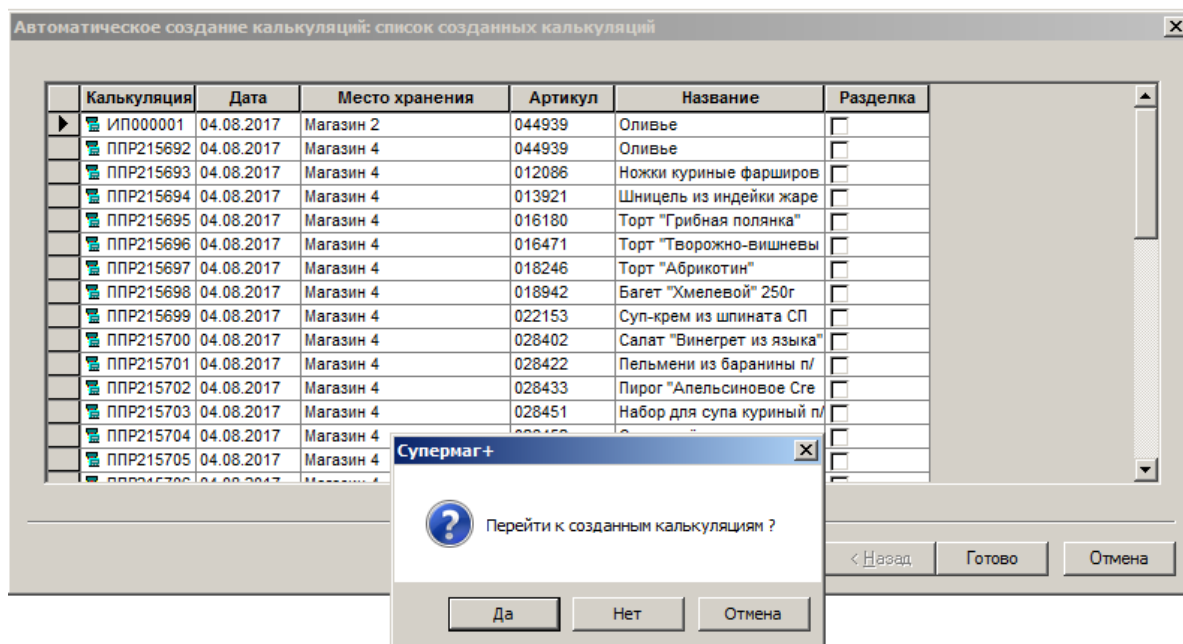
Автоматическое создание калькуляций: список созданных калькуляций

| | Калькуляция | Дата | Место хранения | Артикул | Название | Разделка |
|---|---|---|---|---|---|---|
| ▶ | ИП000001 | 04.08.2017 | Магазин 2 | 044939 | Оливье | |
| | ППР215692 | 04.08.2017 | Магазин 4 | 044939 | Оливье | |
| | ППР215693 | 04.08.2017 | Магазин 4 | 012086 | Ножки куриные фарширов | |
| | ППР215694 | 04.08.2017 | Магазин 4 | 013921 | Шницель из индейки жаре | |
| | ППР215695 | 04.08.2017 | Магазин 4 | 016180 | Торт "Грибная полянка" | |
| | ППР215696 | 04.08.2017 | Магазин 4 | 016471 | Торт "Творожно-вишневы | |
| | ППР215697 | 04.08.2017 | Магазин 4 | 018246 | Торт "Абрикотин" | |
| | ППР215698 | 04.08.2017 | Магазин 4 | 018942 | Багет "Хмелевой" 250г | |
| | ППР215699 | 04.08.2017 | Магазин 4 | 022153 | Суп-крем из шпината СП | |
| | ППР215700 | 04.08.2017 | Магазин 4 | 028402 | Салат "Винегрет из языка" | |
| | ППР215701 | 04.08.2017 | Магазин 4 | 028422 | Пельмени из баранины п/ | |
| | ППР215702 | 04.08.2017 | Магазин 4 | 028433 | Пирог "Апельсиновое Сге | |
| | ППР215703 | 04.08.2017 | Магазин 4 | 028451 | Набор для супа куриный п/ | |
| | ППР215704 | 04.08.2017 | Магазин 4 | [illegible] | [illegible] | |
| | ППР215705 | 04.08.2017 | Магазин 4 | | | |

Супермаг+

Перейти к созданным калькуляциям ?

Да Нет Отмена

< Назад Готово Отмена